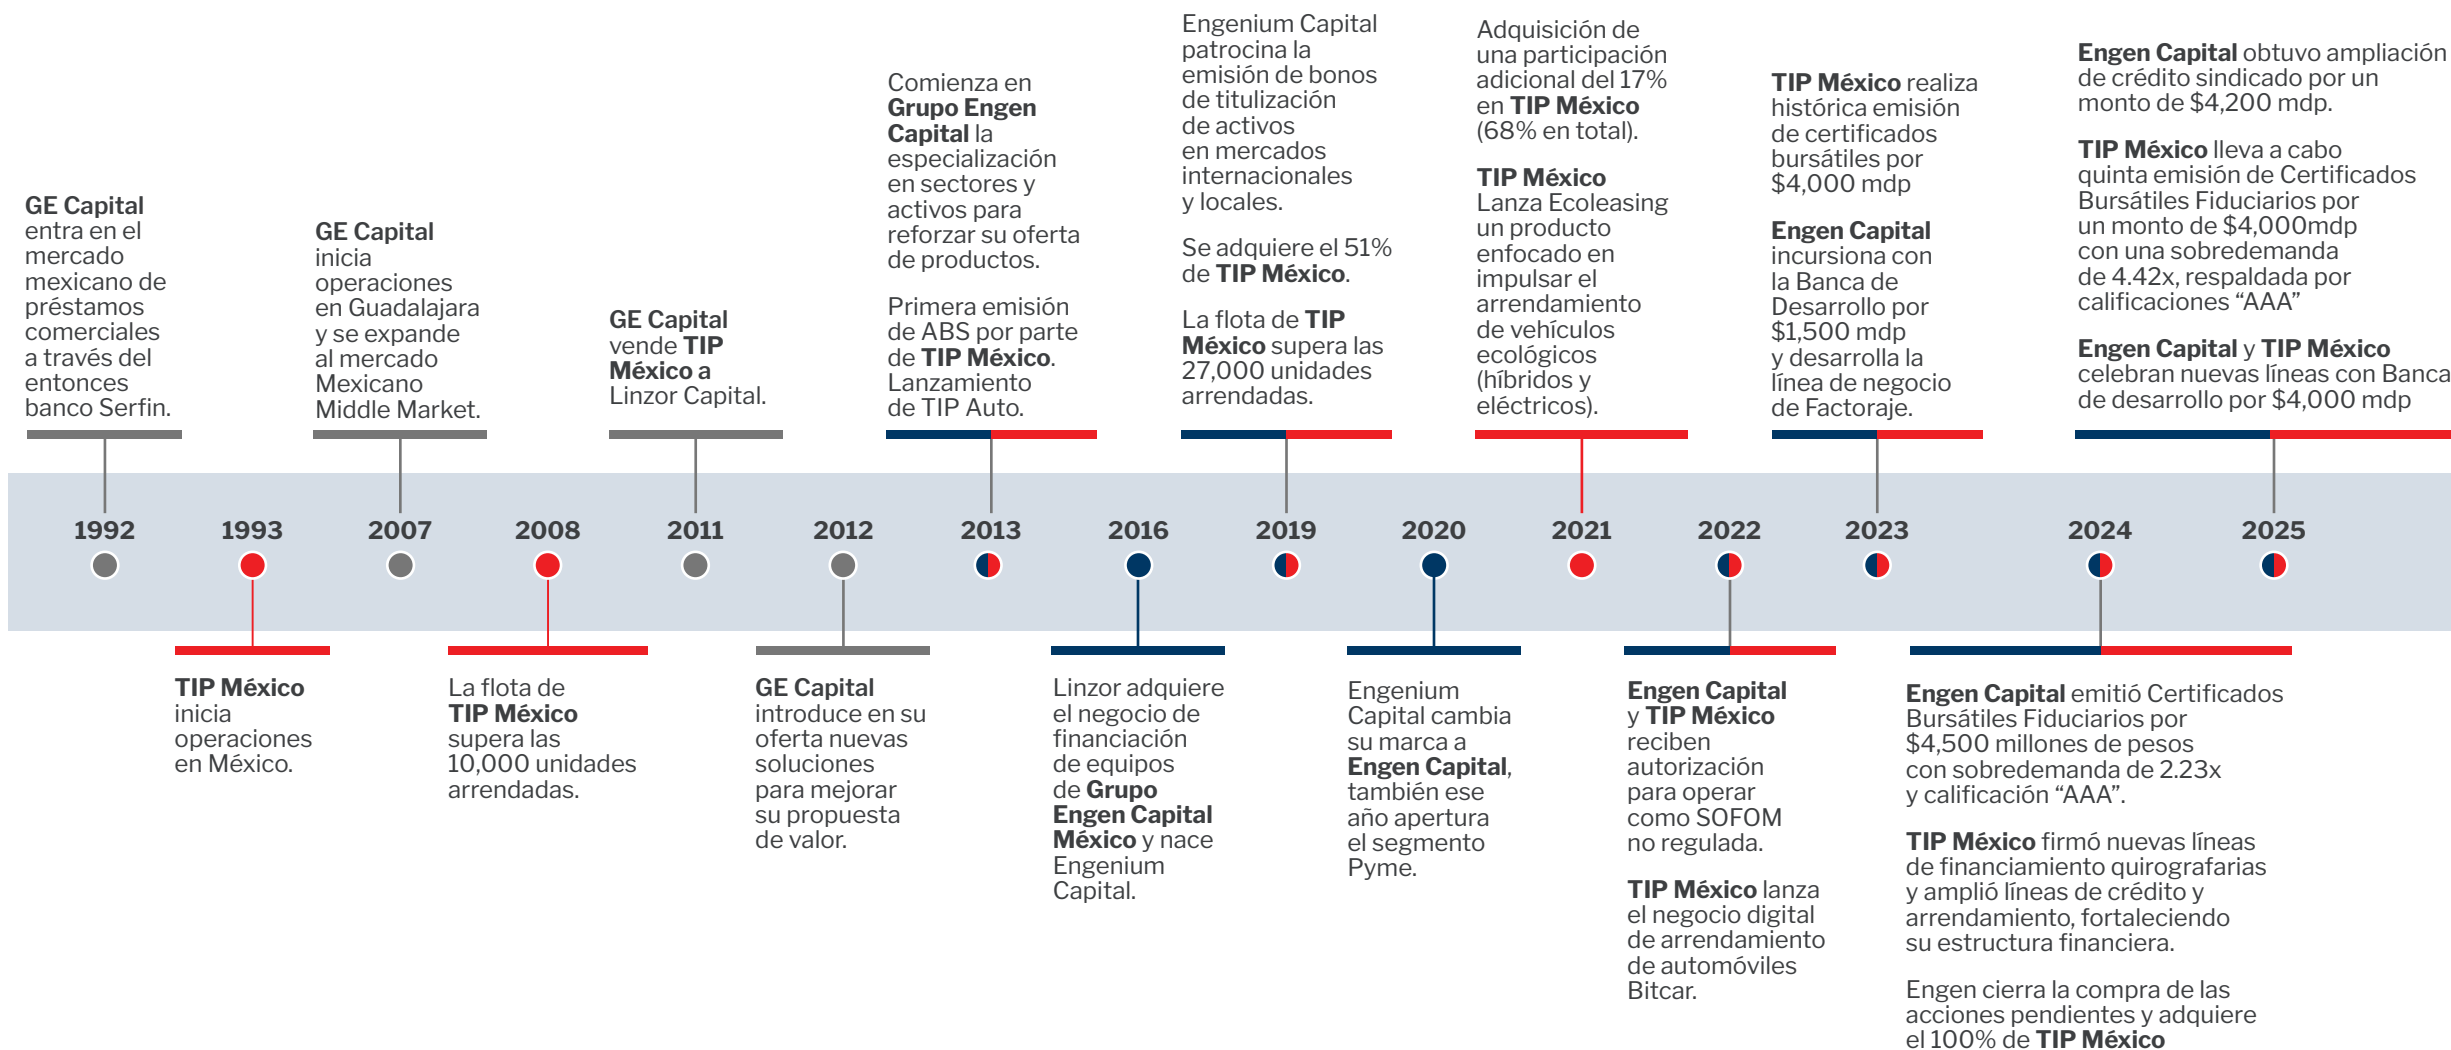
1992

GE Capital entra en el mercado mexicano de préstamos comerciales a través del entonces banco Serfin.

1993

TIP México inicia operaciones en México.

2007

GE Capital inicia operaciones en Guadalajara y se expande al mercado Mexicano Middle Market.

2008

La flota de TIP México supera las 10,000 unidades arrendadas.

2011

GE Capital vende TIP México a Linzor Capital.

2012

GE Capital introduce en su oferta nuevas soluciones para mejorar su propuesta de valor.

2013

Comienza en Grupo Engen Capital la especialización en sectores y activos para reforzar su oferta de productos.

Primera emisión de ABS por parte de TIP México. Lanzamiento de TIP Auto.

2016

Linzor adquiere el negocio de financiación de equipos de Grupo Engen Capital México y nace Engenium Capital.

2019

Engenium Capital patrocina la emisión de bonos de titulización de activos en mercados internacionales y locales.

Se adquiere el 51% de TIP México.

La flota de TIP México supera las 27,000 unidades arrendadas.

2020

Engenium Capital cambia su marca a Engen Capital, también ese año apertura el segmento Pyme.

2021

Adquisición de una participación adicional del 17% en TIP México (68% en total).

TIP México Lanza Ecoleasing un producto enfocado en impulsar el arrendamiento de vehículos ecológicos (híbridos y eléctricos).

2022

Engen Capital y TIP México reciben autorización para operar como SOFOM no regulada.

TIP México lanza el negocio digital de arrendamiento de automóviles Bitcar.

2023

TIP México realiza histórica emisión de certificados bursátiles por $4,000 mdp

Engen Capital incursiona con la Banca de Desarrollo por $1,500 mdp y desarrolla la línea de negocio de Factoraje.

2024

Engen Capital emitió Certificados Bursátiles Fiduciarios por $4,500 millones de pesos con sobredemanda de 2.23x y calificación “AAA”.

TIP México firmó nuevas líneas de financiamiento quirografarias y amplió líneas de crédito y arrendamiento, fortaleciendo su estructura financiera.

Engen cierra la compra de las acciones pendientes y adquiere el 100% de TIP México

2025

Engen Capital obtuvo ampliación de crédito sindicado por un monto de $4,200 mdp.

TIP México lleva a cabo quinta emisión de Certificados Bursátiles Fiduciarios por un monto de $4,000mdp con una sobredemanda de 4.42x, respaldada por calificaciones “AAA”

Engen Capital y TIP México celebran nuevas líneas con Banca de desarrollo por $4,000 mdp